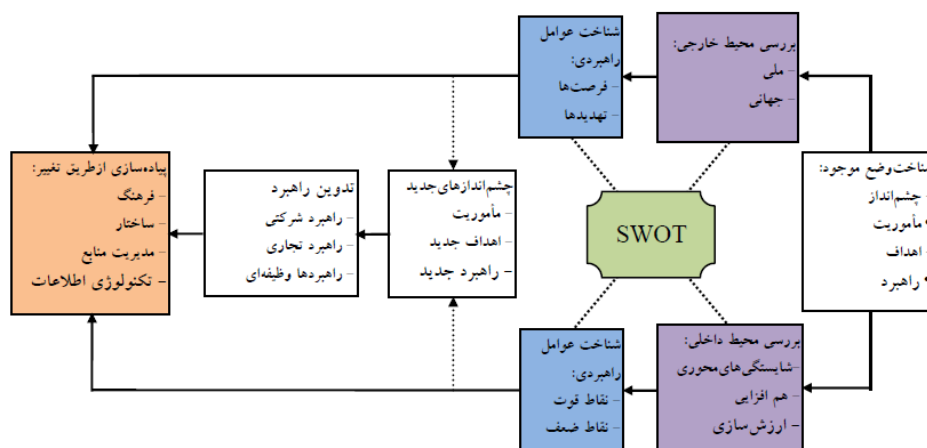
بررسی محیط خارجی:
- ملی
- جهانی

شناخت عوامل
راهبردی:
- فرصت‌ها
- تهدیدها

شناخت‌وضع موجود:
- چشم‌انداز
- مأموریت
- اهداف
- راهبرد

SWOT

پیاده‌سازی ازطریق تغییر:
- فرهنگ
- ساختار
- مدیریت منابع
- تکنولوژی اطلاعات

تدوین راهبرد
- راهبرد شرکتی
- راهبرد تجاری
- راهبردها وظیفه‌ای

چشم‌اندازهای‌جدید
- مأموریت
- اهداف جدید
- راهبرد جدید

بررسی محیط داخلی:
- شایستگی‌های‌محوری
- هم افزایی
- ارزش سازی

شناخت عوامل
راهبردی:
- نقاط قوت
- نقاط ضعف